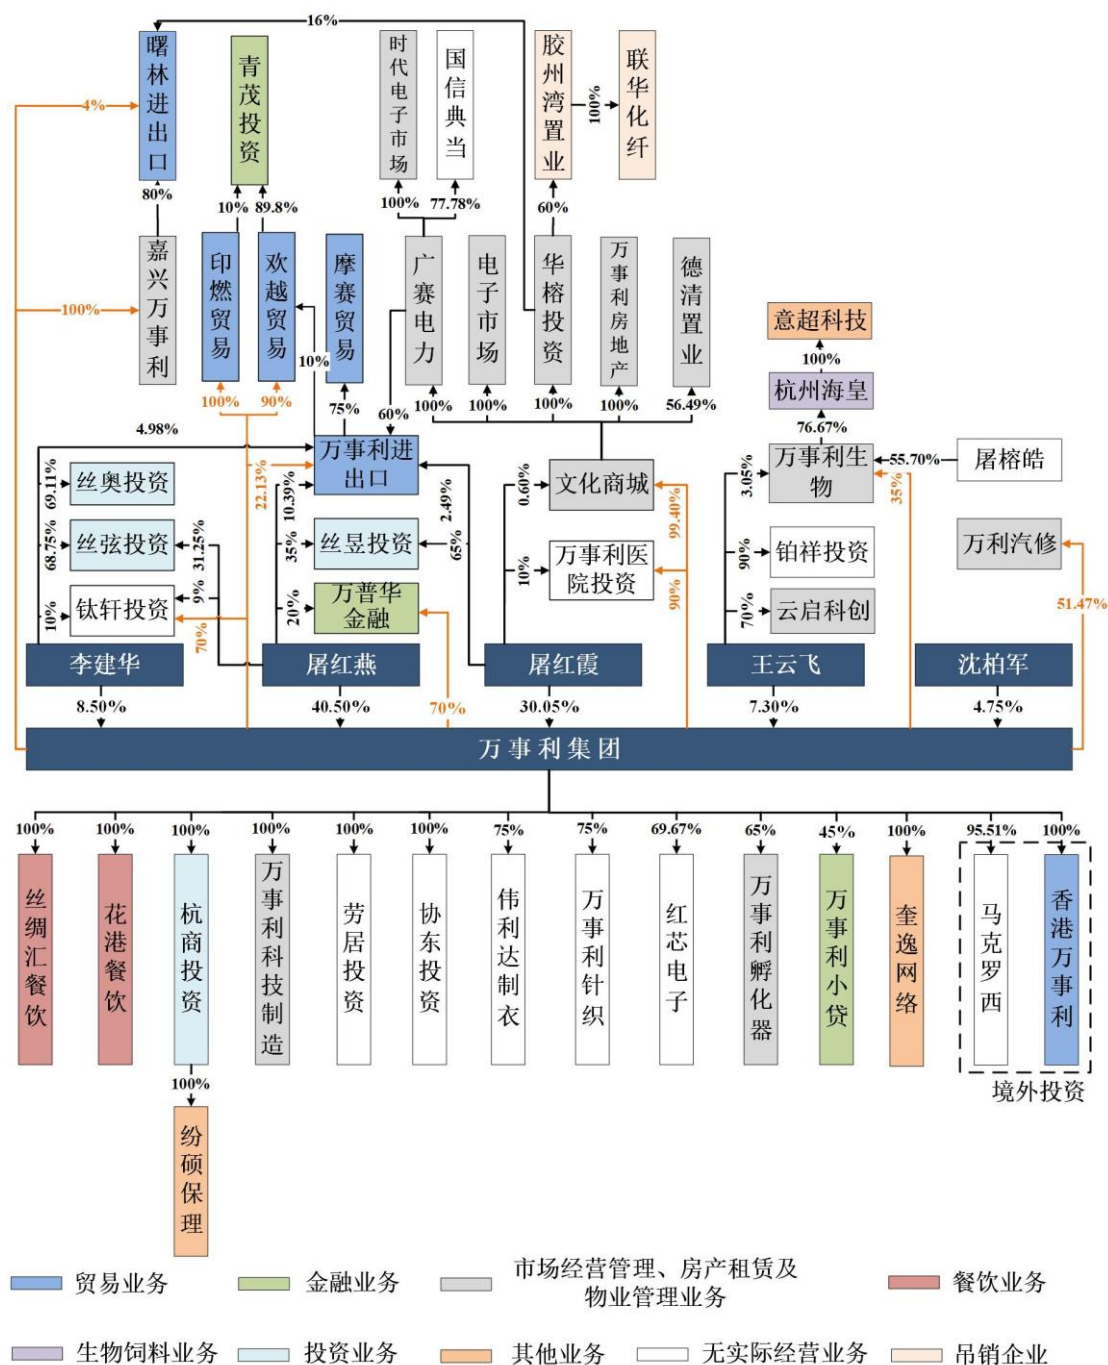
16%
曙林进出口
4%
80%
青茂投资
10%
89.8%
时代电子市场
国信典当
100%
77.78%
胶州湾置业
100%
联华化纤
60%
嘉兴万事利
100%
印燃贸易
欢越贸易
摩赛贸易
10%
广赛电力
电子市场
华榕投资
万事利房地产
德清置业
意超科技
100%
杭州海皇
100%
90%
75%
60%
100%
100%
100%
100%
56.49%
76.67%
4.98%
万事利进出口
万事利生物
55.70%
居榕皓
69.11%
丝奥投资
22.13%
10.39%
2.49%
0.60%
文化商城
3.05%
35%
99.40%
68.75%
丝弦投资
31.25%
35%
丝显投资
65%
10%
万事利医院投资
90%
铂祥投资
万利汽修
10%
钛轩投资
9%
20%
万普华金融
90%
70%
云启科创
51.47%
70%
李建华
居红燕
居红霞
王云飞
沈柏军
8.50%
40.50%
70%
30.05%
7.30%
4.75%
万事利集团
100%
100%
100%
100%
100%
100%
75%
75%
69.67%
65%
45%
100%
95.51%
100%
丝绸汇餐饮
花港餐饮
杭商投资
万事利科技制造
劳居投资
协东投资
伟利达制衣
万事利针织
红芯电子
万事利孵化器
万事利小贷
奎逸网络
马克罗西
香港万事利
境外投资
100%
纷硕保理
贸易业务
金融业务
市场经营管理、房产租赁及物业管理业务
餐饮业务
生物饲料业务
投资业务
其他业务
无实际经营业务
吊销企业